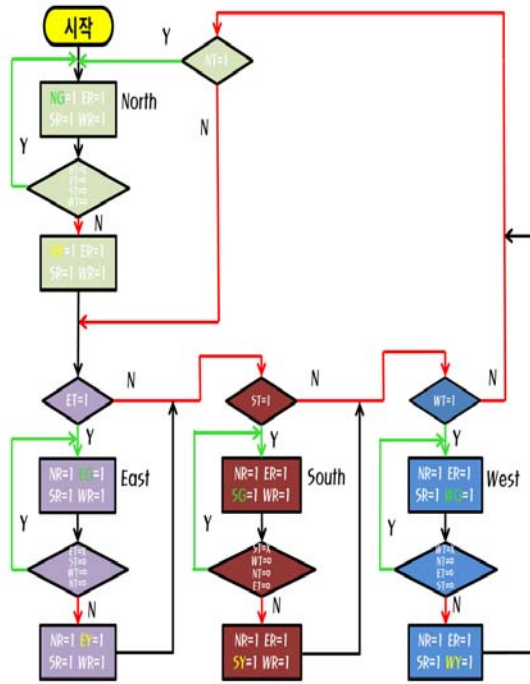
시작

Y

NT=1

N

NG=1 ER=1
SR=1 WR=1

North

Y

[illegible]

N

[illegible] ER=1
SR=1 WR=1

ET=1

N

ST=1

N

WT=1

N

Y

NR=1 EG=1
SR=1 WR=1

East

Y

ET=0
ST=0
WT=0
NT=0

N

NR=1 EY=1
SR=1 WR=1

Y

NR=1 ER=1
SG=1 WR=1

South

Y

ST=0
WT=0
NT=0
ET=0

N

NR=1 ER=1
SY=1 WR=1

Y

NR=1 ER=1
SR=1 WG=1

West

Y

WT=0
NT=0
ET=0
ST=0

N

NR=1 ER=1
SR=1 WY=1